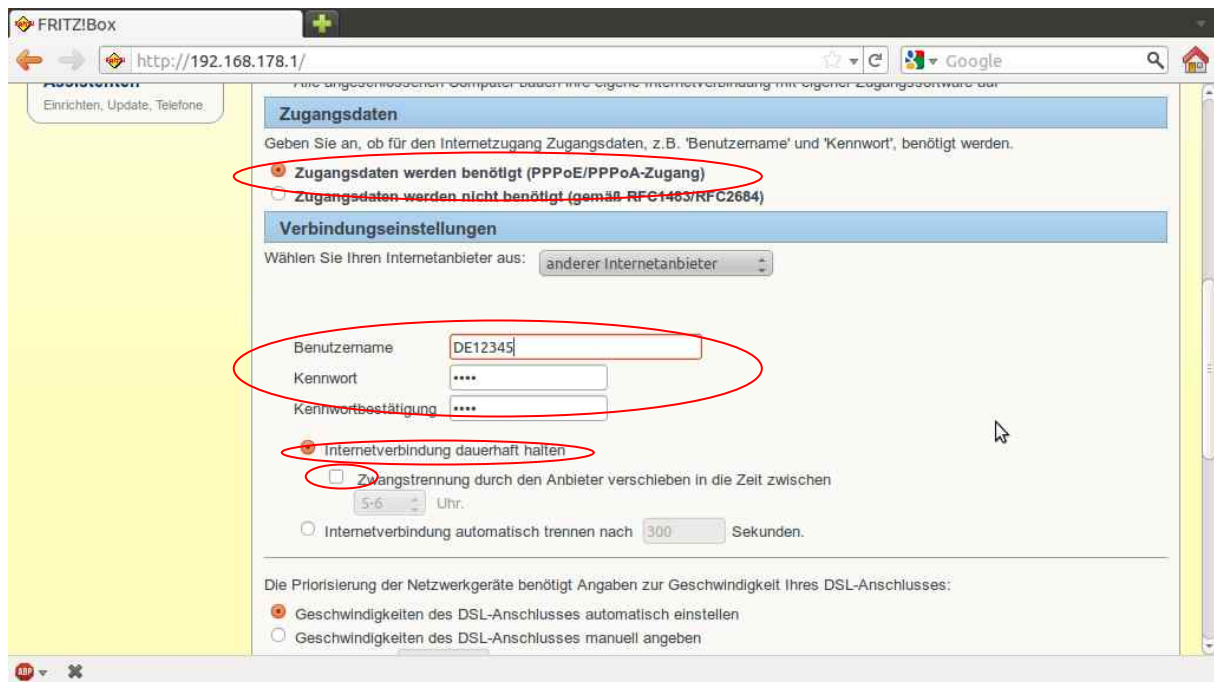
FRITZ!Box

http://192.168.178.1/

Google

Assistenten
Einrichten, Update, Telefone

Alle angeschlossenen Computer bauen ihre eigene Internetverbindung mit eigener Zugangssoftware auf

Zugangsdaten

Geben Sie an, ob für den Internetzugang Zugangsdaten, z.B. 'Benutzername' und 'Kennwort', benötigt werden.

Zugangsdaten werden benötigt (PPPoE/PPPoA-Zugang)

Zugangsdaten werden nicht benötigt (gemäß RFC1483/RFC2684)

Verbindungseinstellungen

Wählen Sie Ihren Internetanbieter aus: anderer Internetanbieter

Benutzername DE12345

Kennwort ••••

Kennwortbestätigung ••••

Internetverbindung dauerhaft halten

Zwangstrennung durch den Anbieter verschieben in die Zeit zwischen

5-6 Uhr.

Internetverbindung automatisch trennen nach 300 Sekunden.

Die Priorisierung der Netzwerkgeräte benötigt Angaben zur Geschwindigkeit Ihres DSL-Anschlusses:

Geschwindigkeiten des DSL-Anschlusses automatisch einstellen

Geschwindigkeiten des DSL-Anschlusses manuell angeben

ABP